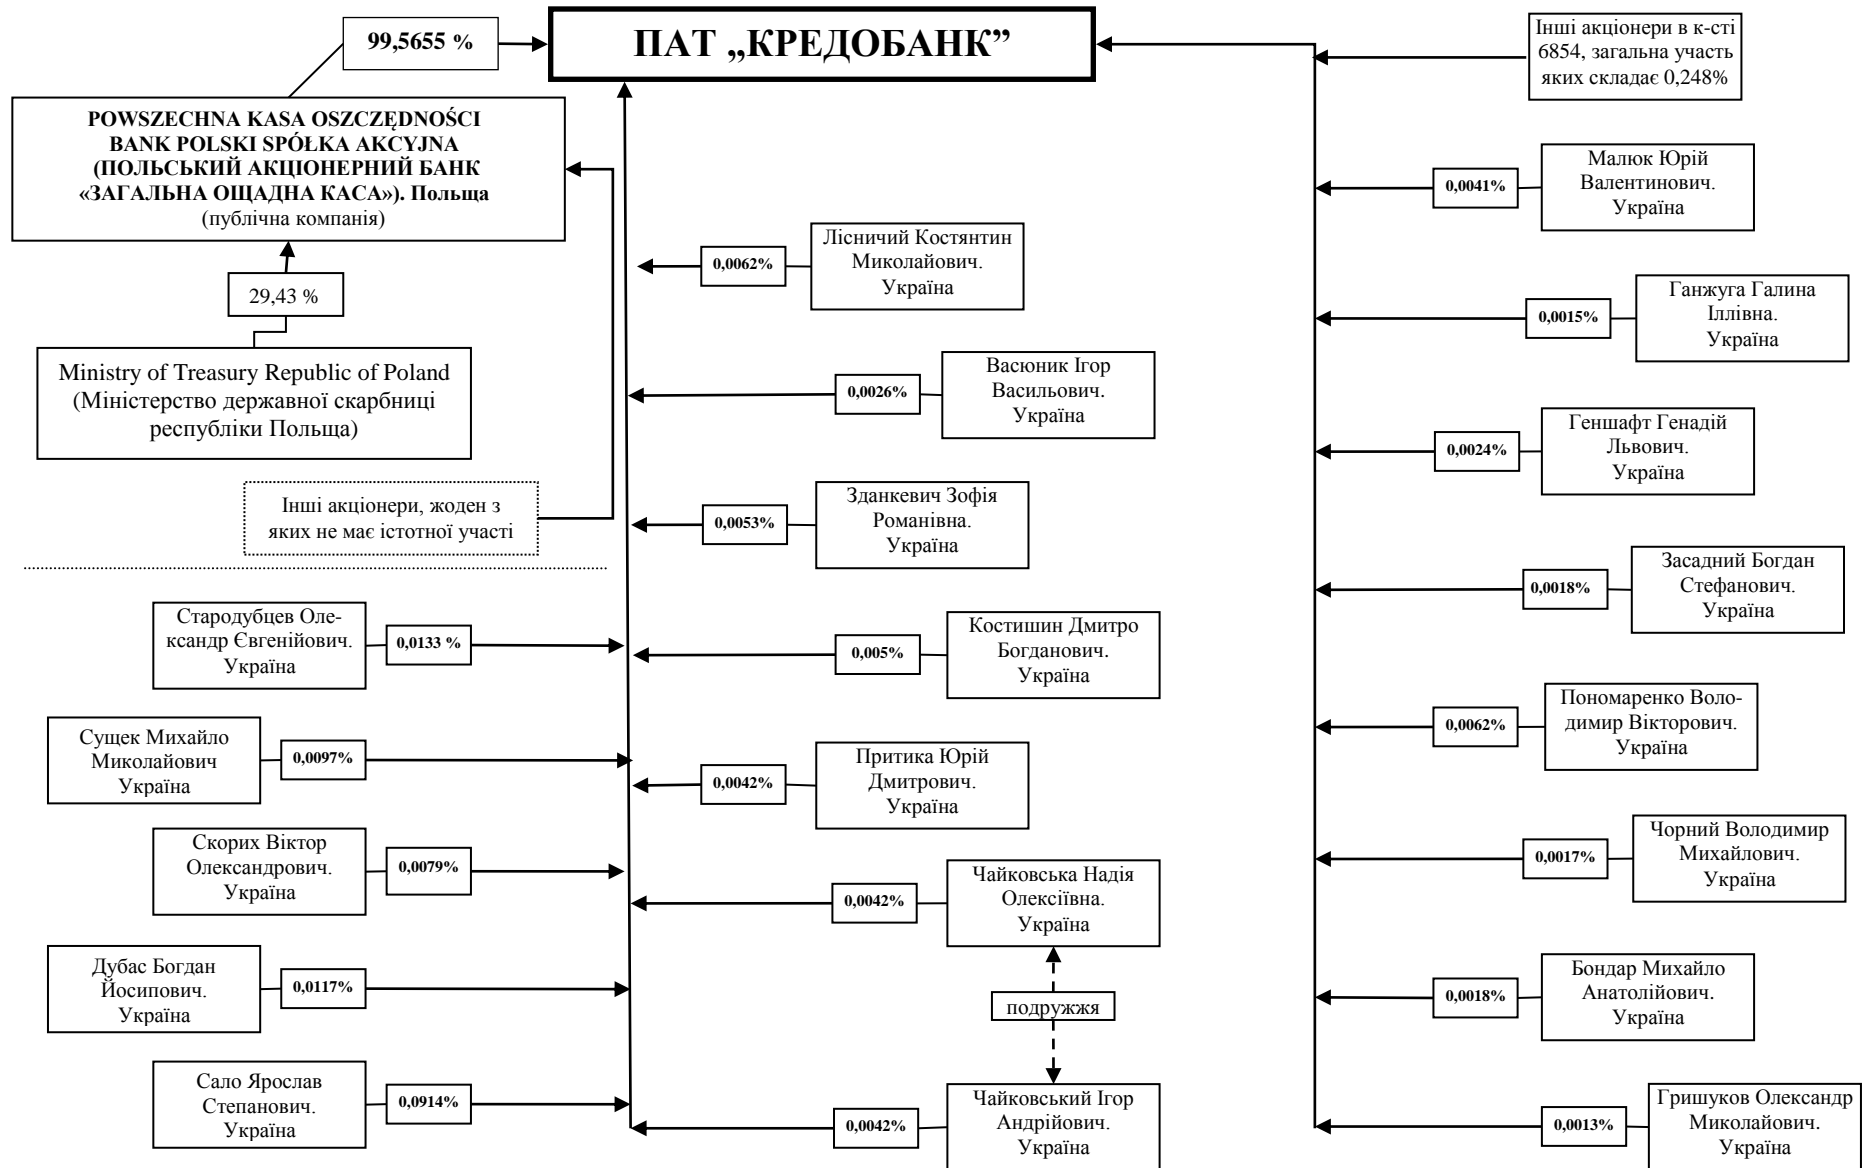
99,5655 %

ПАТ „КРЕДОБАНК"

Інші акціонери в к-сті 6854, загальна участь яких складає 0,248%

POWSZECHNA KASA OSZCZĘDNOŚCI BANK POLSKI SPÓŁKA AKCYJNA (ПОЛЬСЬКИЙ АКЦІОНЕРНИЙ БАНК «ЗАГАЛЬНА ОЩАДНА КАСА»). Польща (публічна компанія)

29,43 %

Ministry of Treasury Republic of Poland (Міністерство державної скарбниці республіки Польща)

Інші акціонери, жоден з яких не має істотної участі

0,0041%
Малюк Юрій Валентинович. Україна

0,0062%
Лісничий Костянтин Миколайович. Україна

0,0015%
Ганжуга Галина Іллівна. Україна

0,0026%
Васюник Ігор Васильович. Україна

0,0024%
Геншафт Генадій Львович. Україна

0,0053%
Зданкевич Зофія Романівна. Україна

0,0018%
Засадний Богдан Стефанович. Україна

Стародубцев Олександр Євгенійович. Україна
0,0133 %

0,005%
Костишин Дмитро Богданович. Україна

0,0062%
Пономаренко Володимир Вікторович. Україна

Сущек Михайло Миколайович Україна
0,0097%

0,0042%
Притика Юрій Дмитрович. Україна

0,0017%
Чорний Володимир Михайлович. Україна

Скорих Віктор Олександрович. Україна
0,0079%

0,0042%
Чайковська Надія Олексіївна. Україна

подружжя

0,0018%
Бондар Михайло Анатолійович. Україна

Дубас Богдан Йосипович. Україна
0,0117%

Сало Ярослав Степанович. Україна
0,0914%

0,0042%
Чайковський Ігор Андрійович. Україна

0,0013%
Гришуков Олександр Миколайович. Україна